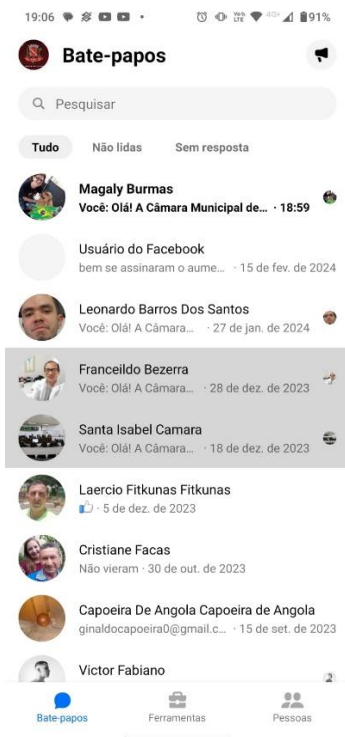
19:06 91%

Bate-papos

Pesquisar

Tudo Não lidas Sem resposta

Magaly Burmas
Você: Olá! A Câmara Municipal de... · 18:59

Usuário do Facebook
bem se assinaram o aume... · 15 de fev. de 2024

Leonardo Barros Dos Santos
Você: Olá! A Câmara... · 27 de jan. de 2024

Franceildo Bezerra
Você: Olá! A Câmara... · 28 de dez. de 2023

Santa Isabel Camara
Você: Olá! A Câmara... · 18 de dez. de 2023

Laercio Fitkunas Fitkunas
· 5 de dez. de 2023

Cristiane Facas
Não vieram · 30 de out. de 2023

Capoeira De Angola Capoeira de Angola
ginaldocapoeira0@gmail.c... · 15 de set. de 2023

Victor Fabiano

Bate-papos Ferramentas Pessoas